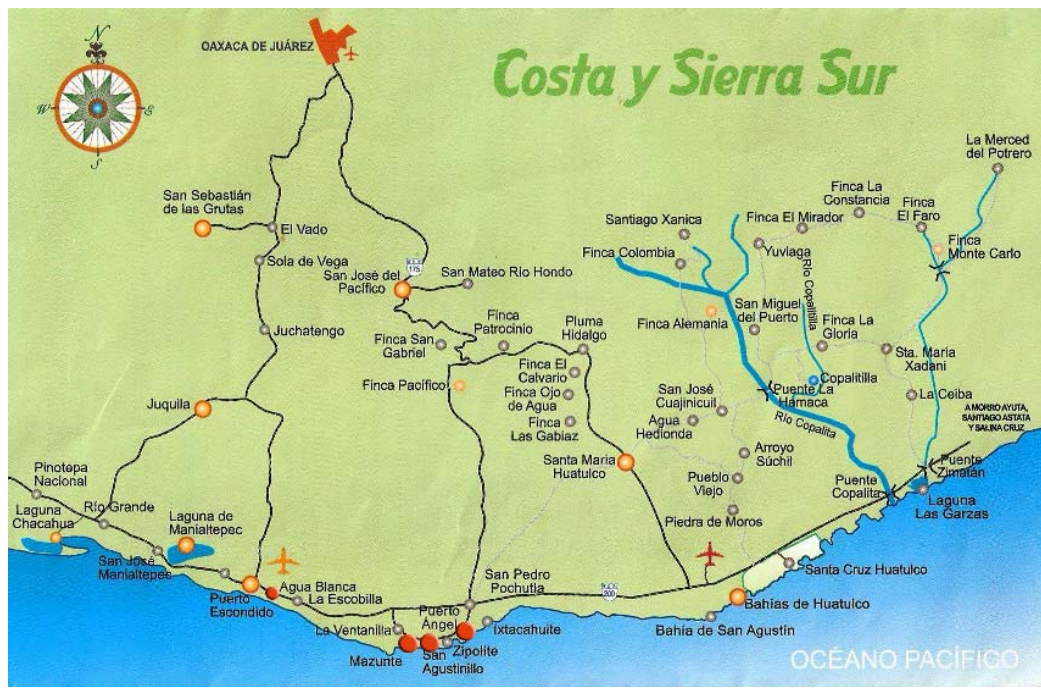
N
W E
S

OAXACA DE JUÁREZ

Costa y Sierra Sur

San Sebastián de las Grutas
El Vado
Sola de Vega
San José del Pacífico
San Mateo Río Hondo
Juchatengo
Finca San Gabriel
Finca Patrocinio
Pluma Hidalgo
Finca Pacífico
Finca El Calvario
Finca Ojo de Agua
Finca Las Gabiaz
Juquila
Santa María Huatulco
Pinotepa Nacional
Río Grande
Laguna Chacahua
Laguna de Manialtepec
San José Manialtepec
Puerto Escondido
Agua Blanca
La Escobilla
La Ventanilla
Mazunte
San Agustinillo
Zipolite
Puerto Ángel
Ixtacahuite
San Pedro Pochutla
Bahía de San Agustín
Bahías de Huatulco
Santa Cruz Huatulco
Piedra de Moros
Pueblo Viejo
Arroyo Súchil
Agua Hedionda
San José Cuajinicuil
Finca Alemania
San Miguel del Puerto
Finca Colombia
Santiago Xanica
Finca El Mirador
Yuvlaga
Río Copalitilla
Finca La Constancia
Finca El Faro
La Merced del Potrero
Finca Monte Carlo
Finca La Gloria
Copalitilla
Puente La Hamaca
Río Copalita
Sta. María Xadani
La Ceiba
A MORRO AYUTA, SANTIAGO ASTATA Y SALINA CRUZ
Puente Zimatán
Puente Copalita
Laguna Las Garzas
OCÉANO PACÍFICO
175
200